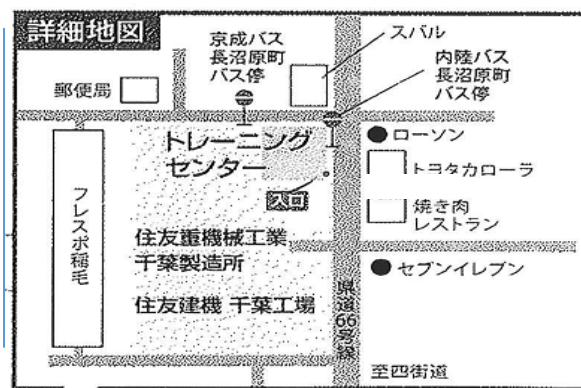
詳細地図

京成バス
長沼原町
バス停

スバル

内陸バス
長沼原町
バス停

郵便局

トレーニング
センター

入口

ローソン

トヨタカローラ

焼き肉
レストラン

フレスポ稲毛

住友重機械工業
千葉製造所

住友建機 千葉工場

県道66号線

セブンイレブン

至四街道